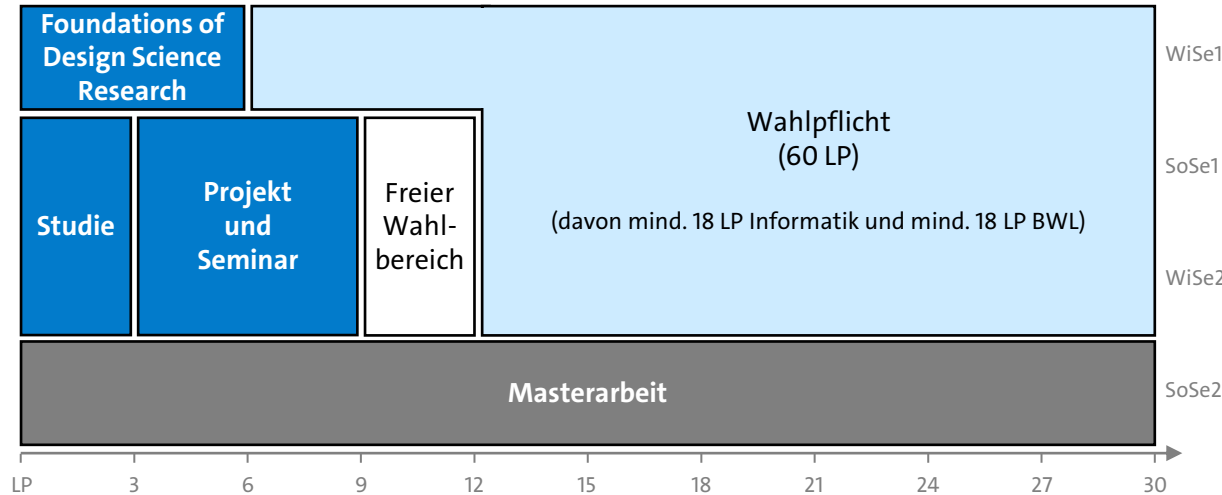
Foundations of Design Science Research

Wahlpflicht
(60 LP)

(davon mind. 18 LP Informatik und mind. 18 LP BWL)

Studie

Projekt und Seminar

Freier Wahlbereich

Masterarbeit

WiSe1
SoSe1
WiSe2
SoSe2

LP 3 6 9 12 15 18 21 24 27 30